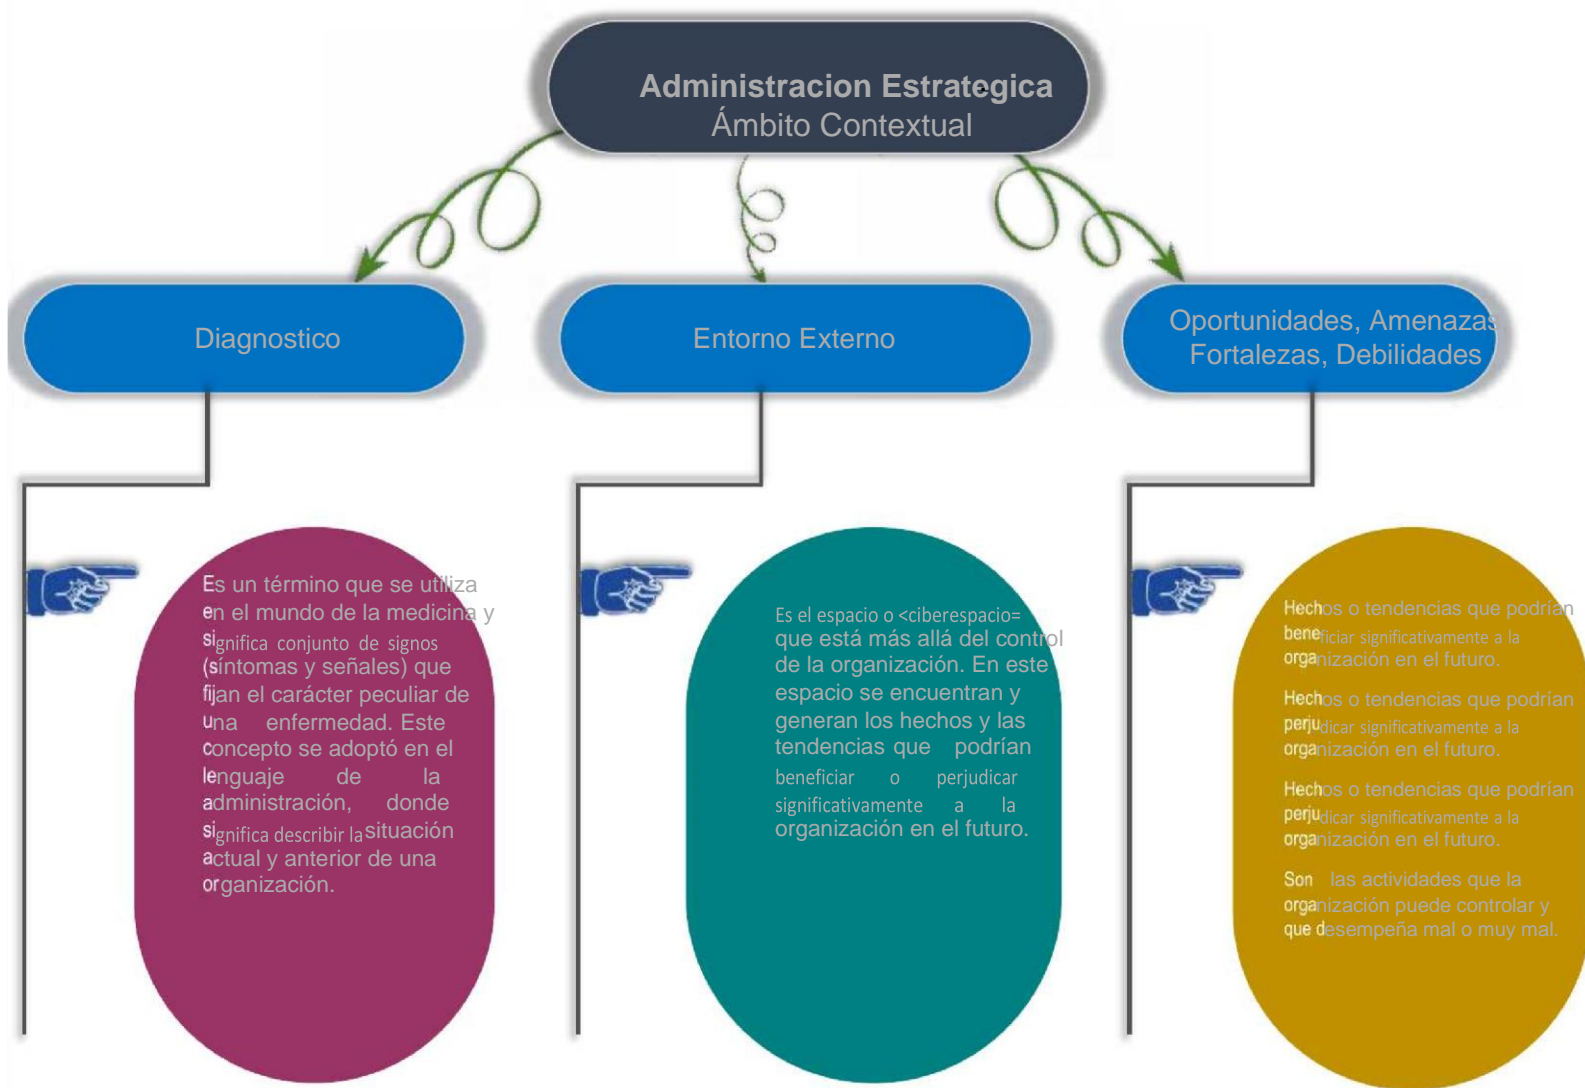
Administracion Estrategica
Ámbito Contextual

Diagnostico

Entorno Externo

Oportunidades, Amenazas
Fortalezas, Debilidades

Es un término que se utiliza en el mundo de la medicina y significa conjunto de signos (síntomas y señales) que fijan el carácter peculiar de una enfermedad. Este concepto se adoptó en el lenguaje de la administración, donde significa describir la situación actual y anterior de una organización.

Es el espacio o <ciberespacio= que está más allá del control de la organización. En este espacio se encuentran y generan los hechos y las tendencias que podrían beneficiar o perjudicar significativamente a la organización en el futuro.

Hechos o tendencias que podrían beneficiar significativamente a la organización en el futuro.

Hechos o tendencias que podrían perjudicar significativamente a la organización en el futuro.

Hechos o tendencias que podrían perjudicar significativamente a la organización en el futuro.

Son las actividades que la organización puede controlar y que desempeña mal o muy mal.